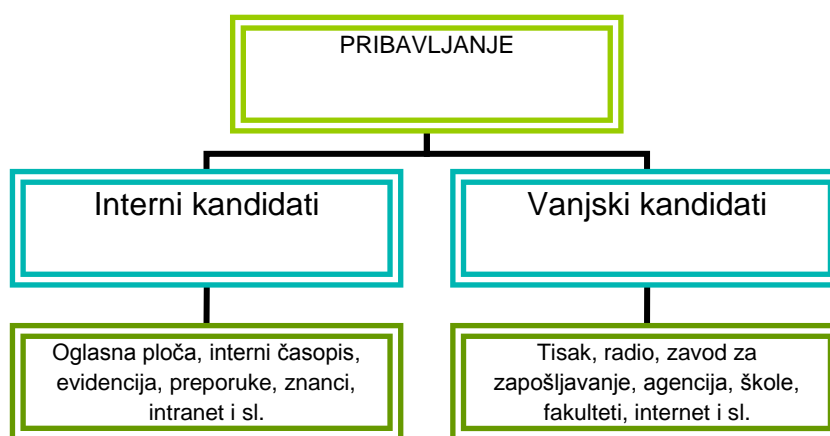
PRIBAVLJANJE

Interni kandidati

Vanjski kandidati

Oglasna ploča, interni časopis, evidencija, preporuke, znanci, intranet i sl.

Tisak, radio, zavod za zapošljavanje, agencija, škole, fakulteti, internet i sl.